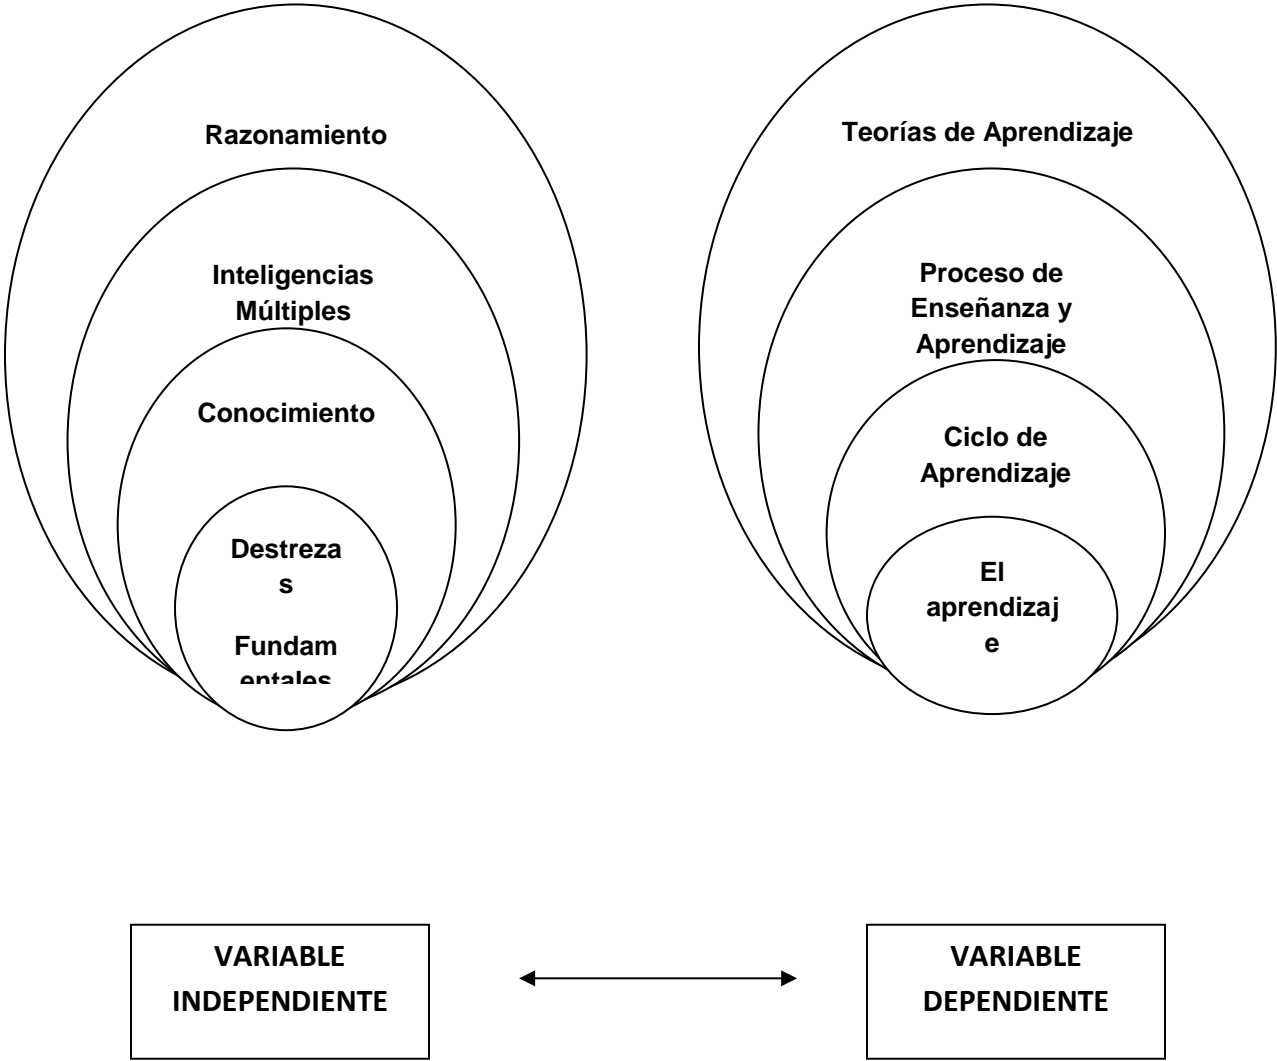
Razonamiento

Inteligencias Múltiples

Conocimiento

Destrezas

Fundamentales

Teorías de Aprendizaje

Proceso de Enseñanza y Aprendizaje

Ciclo de Aprendizaje

El aprendizaje

VARIABLE INDEPENDIENTE

VARIABLE DEPENDIENTE